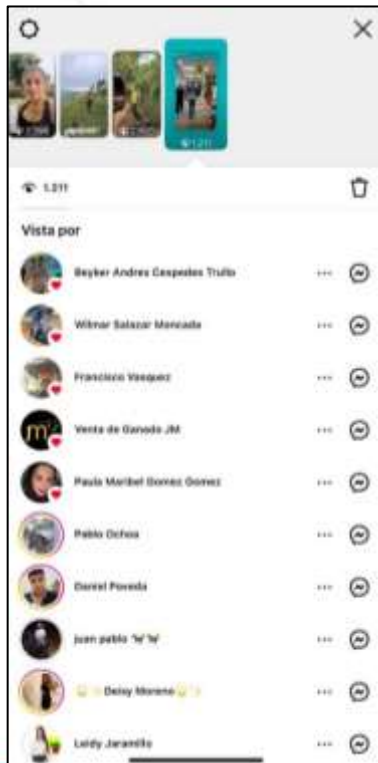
1.211

Vista por

Beyker Andres Cespedes Trullo ···

Wilmar Salazar Moncada ···

Francisco Vasquez ···

Venta de Ganado JM ···

Paula Maribel Gomez Gomez ···

Pablo Ochoa ···

Daniel Poveda ···

juan pablo 'w' 'w' ···

Deisy Moreno ···

Leidy Jaramillo ···